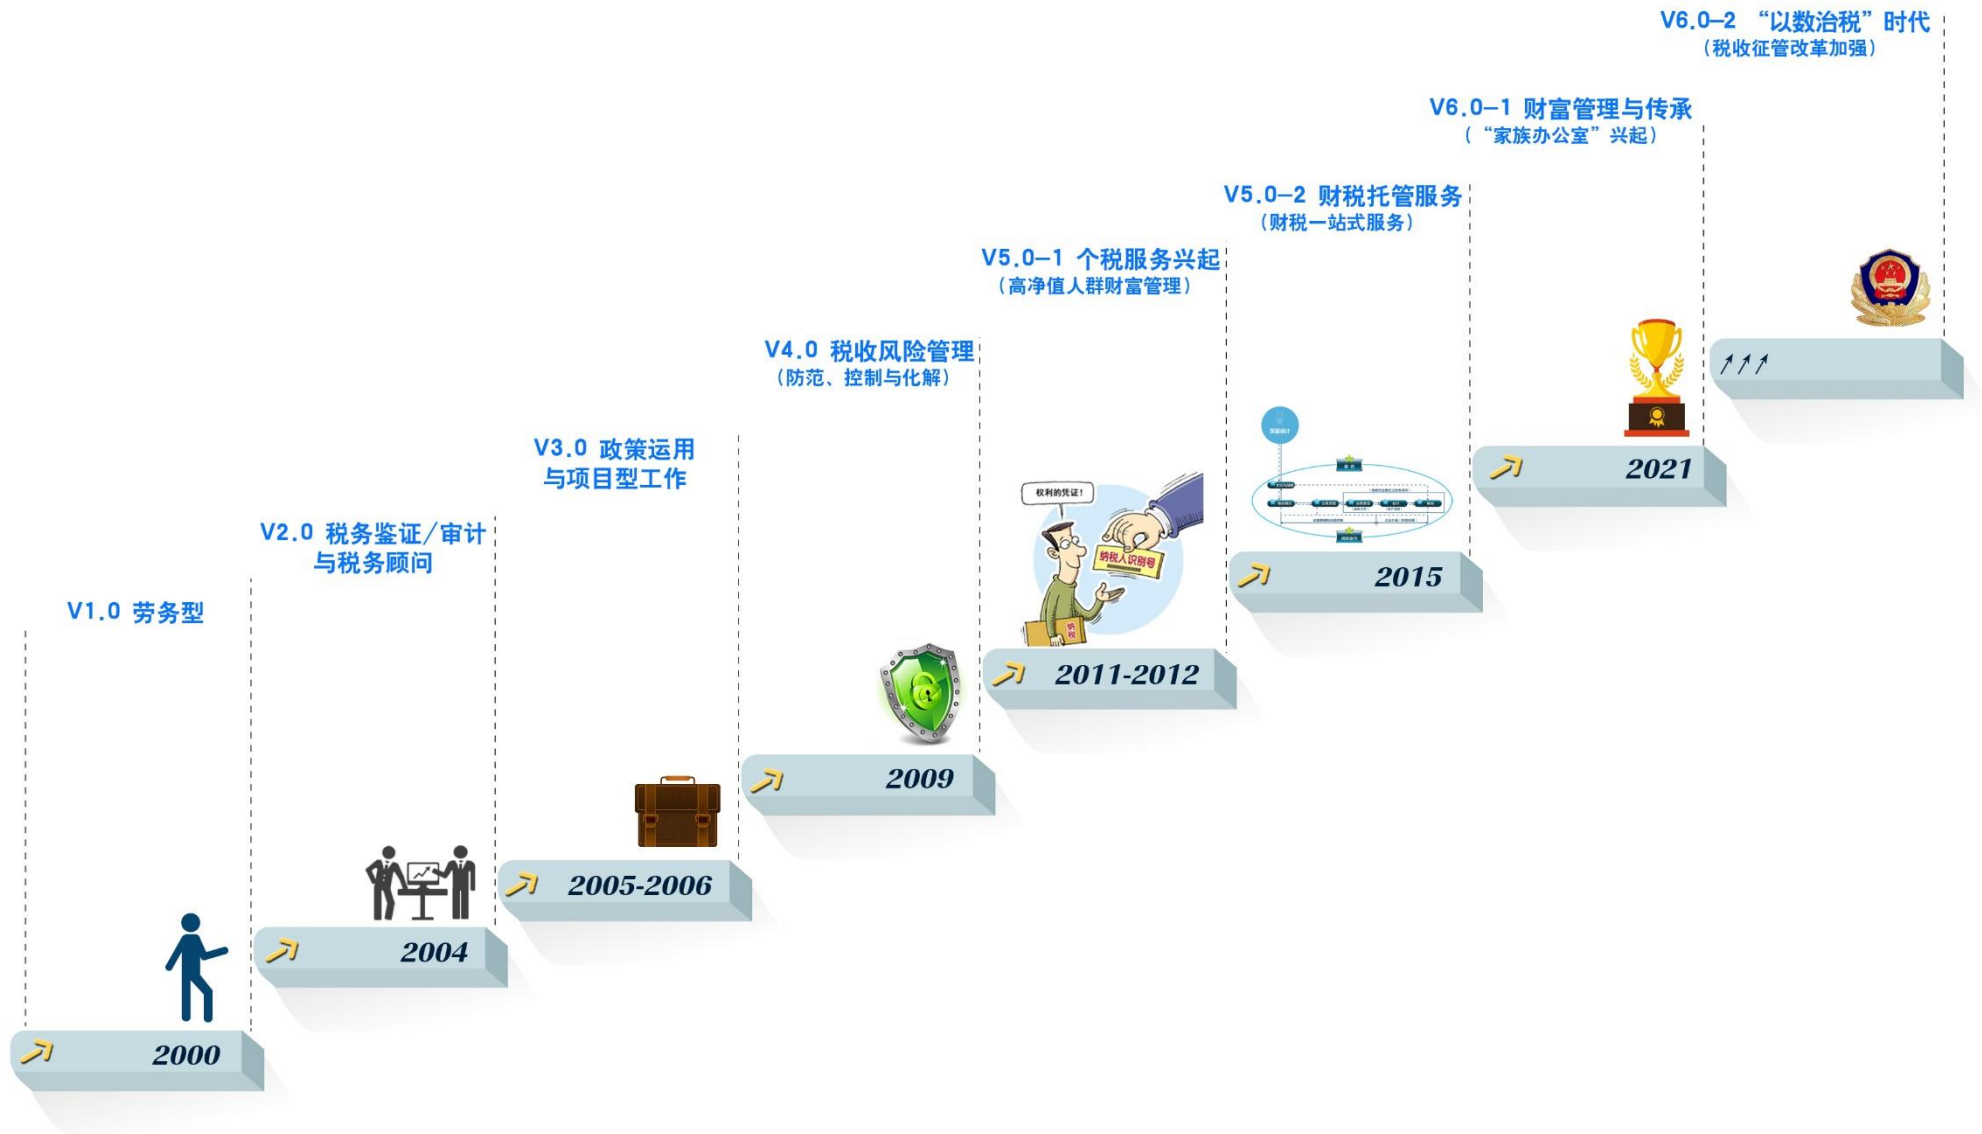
V6.0–2 “以数治税”时代
（税收征管改革加强）

V6.0–1 财富管理与传承
（“家族办公室”兴起）

V5.0–2 财税托管服务
（财税一站式服务）

V5.0–1 个税服务兴起
（高净值人群财富管理）

V4.0 税收风险管理
（防范、控制与化解）

V3.0 政策运用
与项目型工作

V2.0 税务鉴证/审计
与税务顾问

V1.0 劳务型

权利的凭证！

纳税人识别号

2000

2004

2005-2006

2009

2011-2012

2015

2021